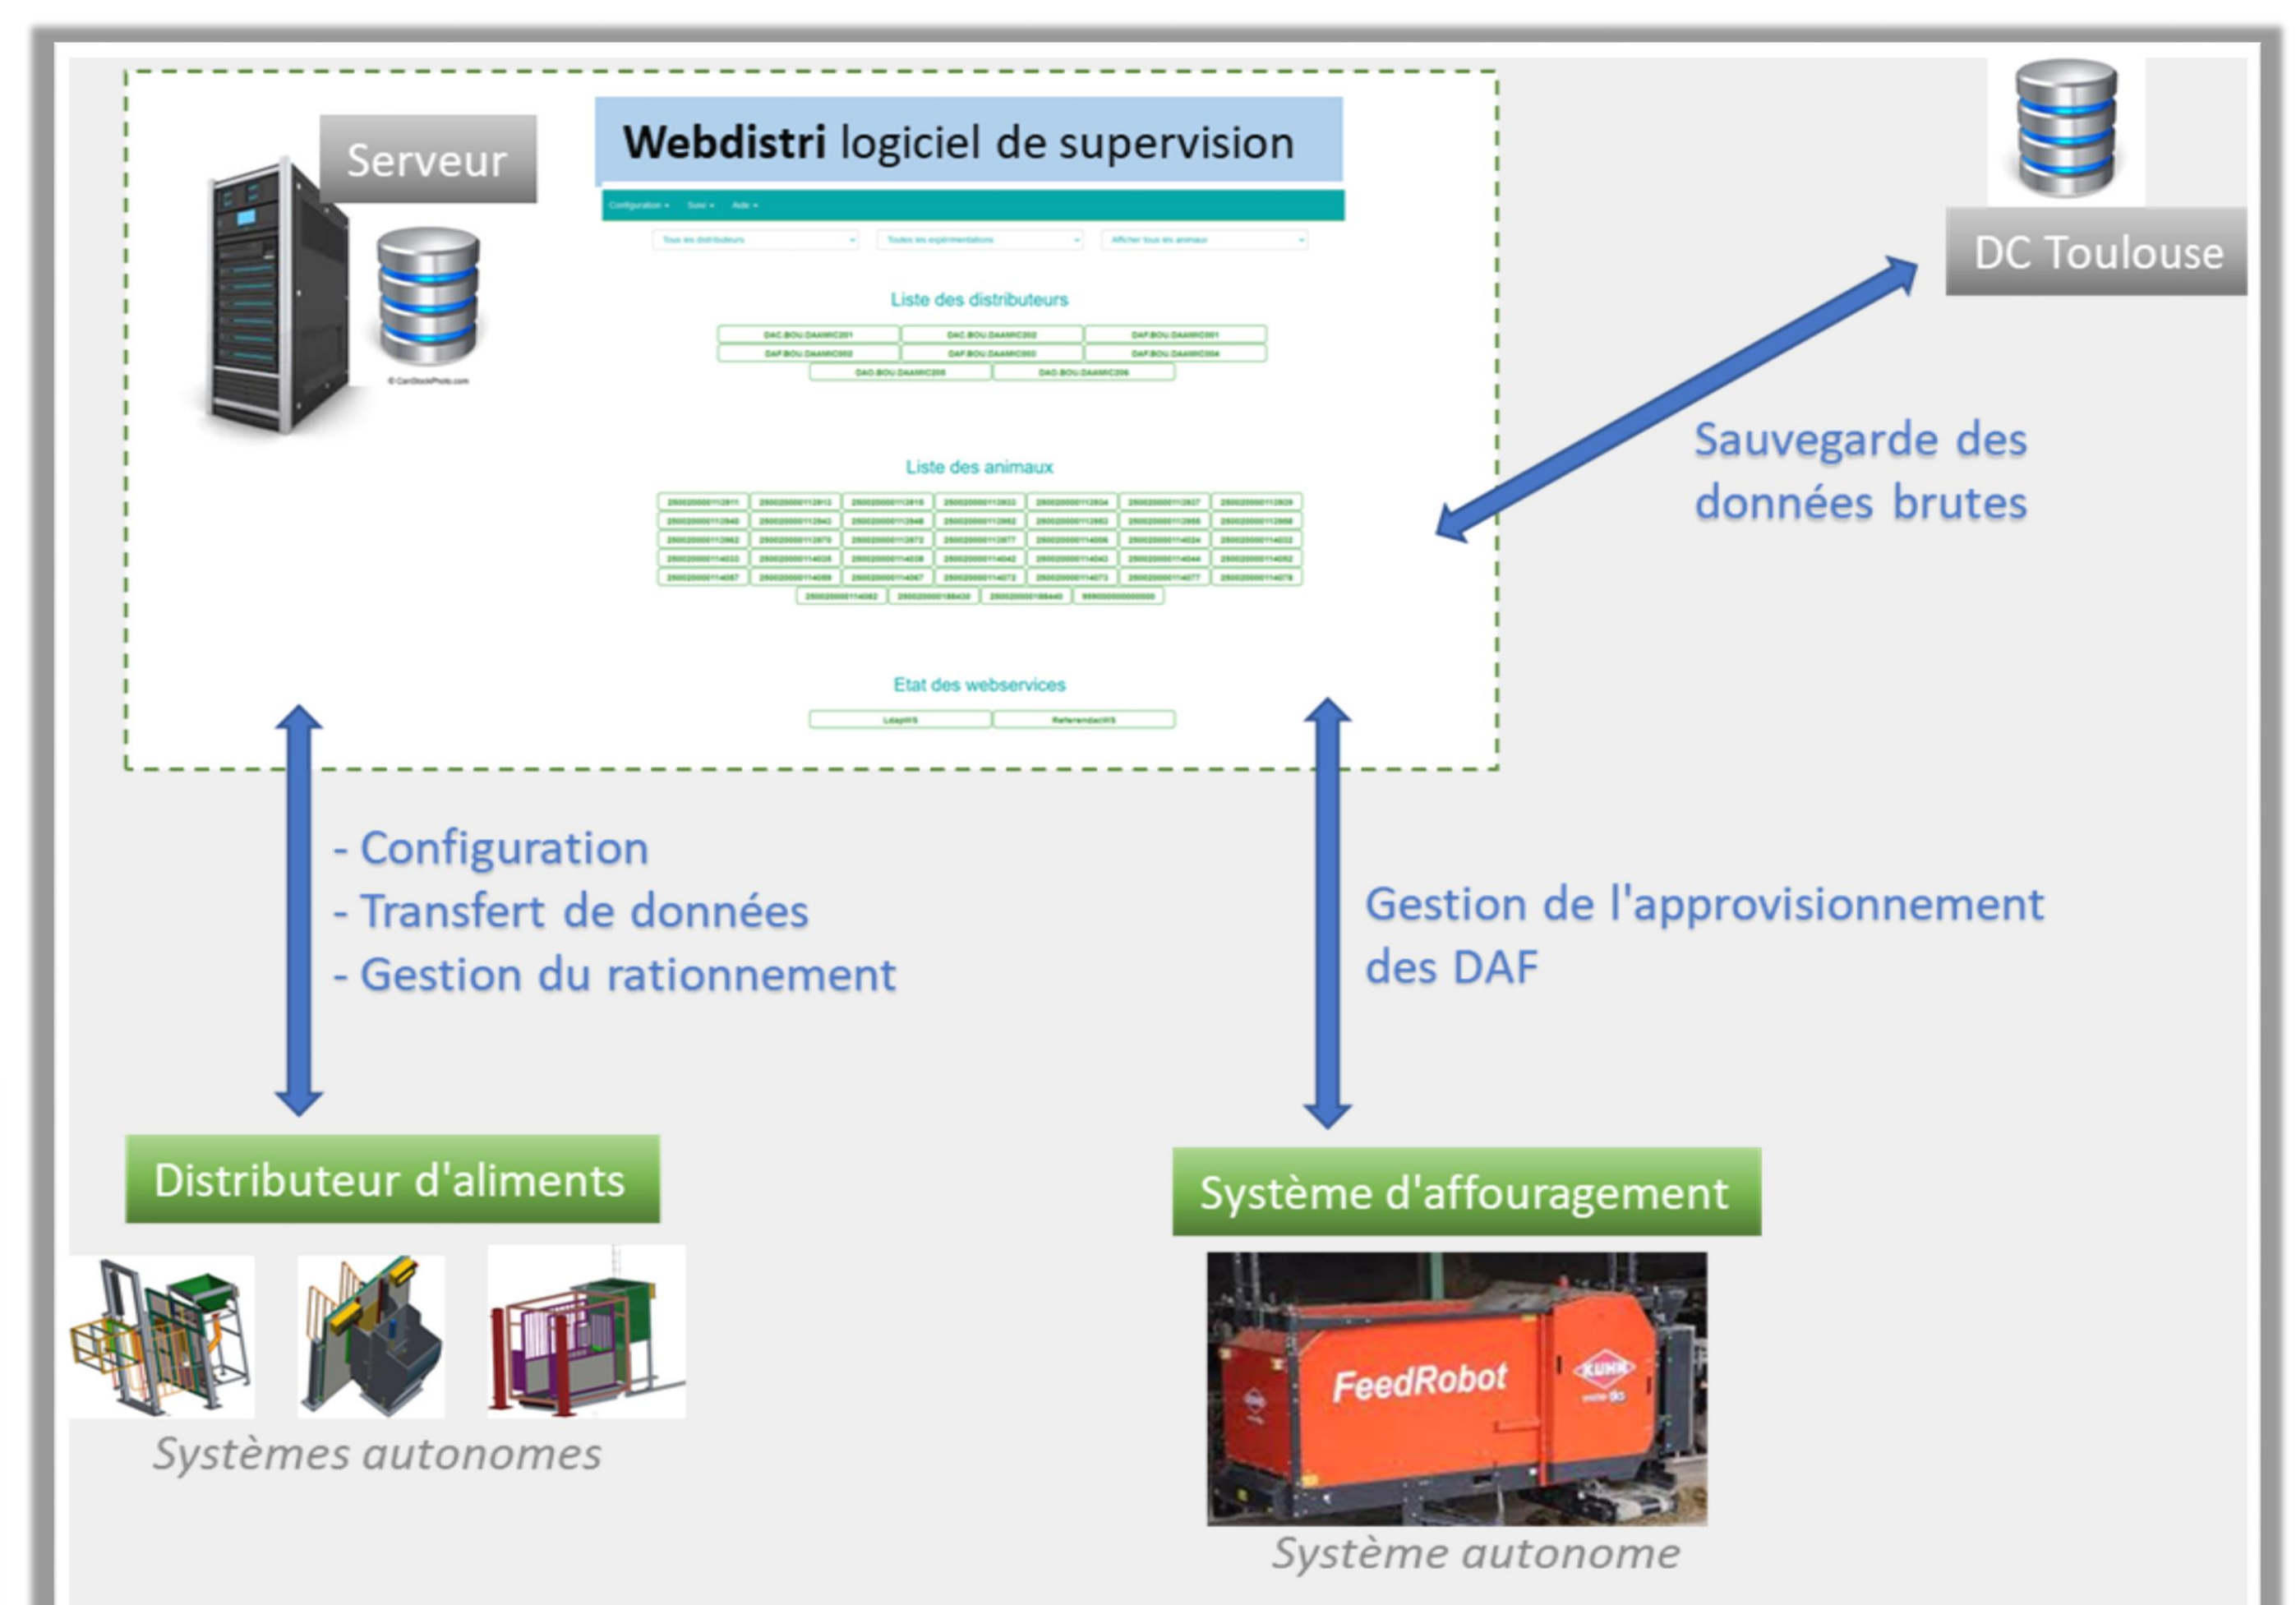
Serveur

Webdistri logiciel de supervision

Configuration ▾ Suivi ▾ Aide ▾

Tous les distributeurs Toutes les expérimentations Afficher tous les animaux

Liste des distributeurs

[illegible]

Liste des animaux

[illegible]

Etat des webservices

LdapWS ReferendacWS

DC Toulouse

Sauvegarde des données brutes

- Configuration
- Transfert de données
- Gestion du rationnement

Gestion de l'approvisionnement des DAF

Distributeur d'aliments

Systèmes autonomes

Système d'affouragement

FeedRobot KUHN

Système autonome